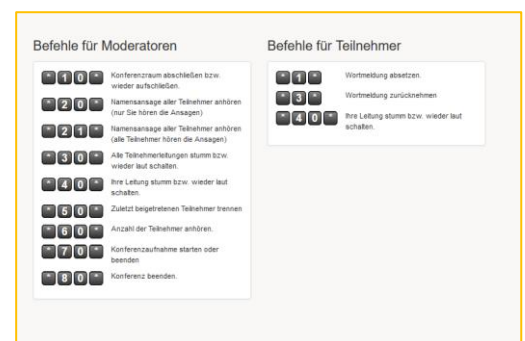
Befehle für Moderatoren

* 1 0 * Konferenzraum abschließen bzw. wieder aufschließen.

* 2 0 * Namensansage aller Teilnehmer anhören (nur Sie hören die Ansagen)

* 2 1 * Namensansage aller Teilnehmer anhören (alle Teilnehmer hören die Ansagen)

* 3 0 * Alle Teilnehmerleitungen stumm bzw. wieder laut schalten.

* 4 0 * Ihre Leitung stumm bzw. wieder laut schalten.

* 5 0 * Zuletzt beigetretenen Teilnehmer trennen

* 6 0 * Anzahl der Teilnehmer anhören.

* 7 0 * Konferenzaufnahme starten oder beenden

* 8 0 * Konferenz beenden.

Befehle für Teilnehmer

* 1 * Wortmeldung absetzen.

* 3 * Wortmeldung zurücknehmen

* 4 0 * Ihre Leitung stumm bzw. wieder laut schalten.